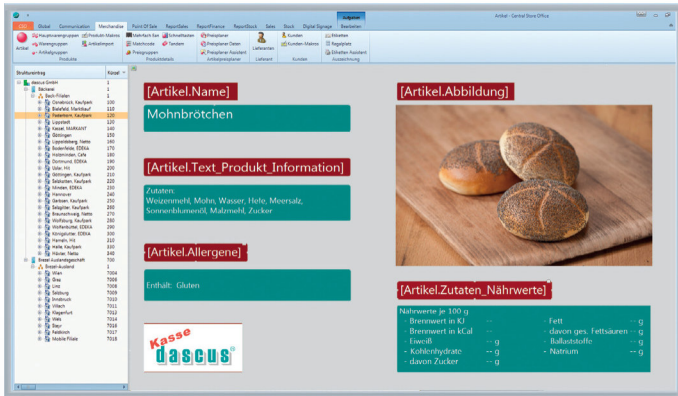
Artikel - Central Store Office

Datei | Global | Communication | Merchandise | Point Of Sale | ReportSales | ReportFinance | ReportStock | Sales | Stock | Digital Signage | Aufgaben | Bearbeiten

Artikel | Hauptwarengruppen | Warengruppen | Artikelgruppen | Produkt-Matrix | Artikelimport | Produkte

Mehrfach Set | Matchcode | Preisgruppen | Schnellsaiten | Tandem | Produktdetails

Preisplaner | Preisplaner Daten | Preisplaner Assistent | Artikelpreisplaner

Lieferanten | Lieferant

Kunden | Kunden-Matrix | Kunden

Etiketten | Regalplatz | Etiketten Regalplatz | Auszeichnung

| Strukturbeintrag | Kassel |
|---|---|
| dascus GmbH | 1 |
| Bäckerei | 1 |
| Back-Filialen | 1 |
| Osnabrück, Kaufpark | 100 |
| Bielefeld, Marktkauf | 110 |
| Paderborn, Kaufpark | 120 |
| Lippstadt | 130 |
| Kassel, MARKANT | 140 |
| Göttingen | 150 |
| Lippoldsberg, Netto | 160 |
| Bodenfelde, EDEKA | 170 |
| Holzminden, Cafe | 180 |
| Dortmund, EDEKA | 190 |
| Uslar, Hit | 200 |
| Göttingen, Kaufpark | 210 |
| Beldenfelde, Kaufpark | 220 |
| Minden, EDEKA | 230 |
| Hannover | 240 |
| Gerlosen, Kaufpark | 250 |
| Salzgitter, Kaufpark | 260 |
| Braunschweig, Netto | 270 |
| Wolfsburg, Kaufpark | 280 |
| Wolfenbüttel, EDEKA | 290 |
| Königslutter, EDEKA | 300 |
| Hameln, Hit | 310 |
| Halle, Kaufpark | 320 |
| Höxter, Netto | 340 |
| Brezel Auslandsgeschäft | 700 |
| Brezel-Ausland | 1 |
| Wien | 7004 |
| Graz | 7005 |
| Linz | 7009 |
| Salzburg | 7008 |
| Innsbruck | 7010 |
| Villach | 7011 |
| Klagenfurt | 7012 |
| Wels | 7014 |
| Steyr | 7016 |
| Alexandria | 7017 |
| Mobile Filiale | 7018 |

[Artikel.Name]

Mohnbrötchen

[Artikel.Text_Produkt_Information]

Zutaten:
Weizenmehl, Mohn, Wasser, Hefe, Meersalz, Sonnenblumenöl, Malzmehl, Zucker

[Artikel.Allergene]

Enthält: Gluten

Kasse dascus

[Artikel.Abbildung]

[Artikel.Zutaten_Nährwerte]

Nährwerte je 100 g
- Brennwert in KJ --
- Brennwert in kCal --
- Eiweiß -- g
- Kohlenhydrate -- g
- davon Zucker -- g
- Fett -- g
- davon ges. Fettsäuren -- g
- Ballaststoffe -- g
- Natrium -- g